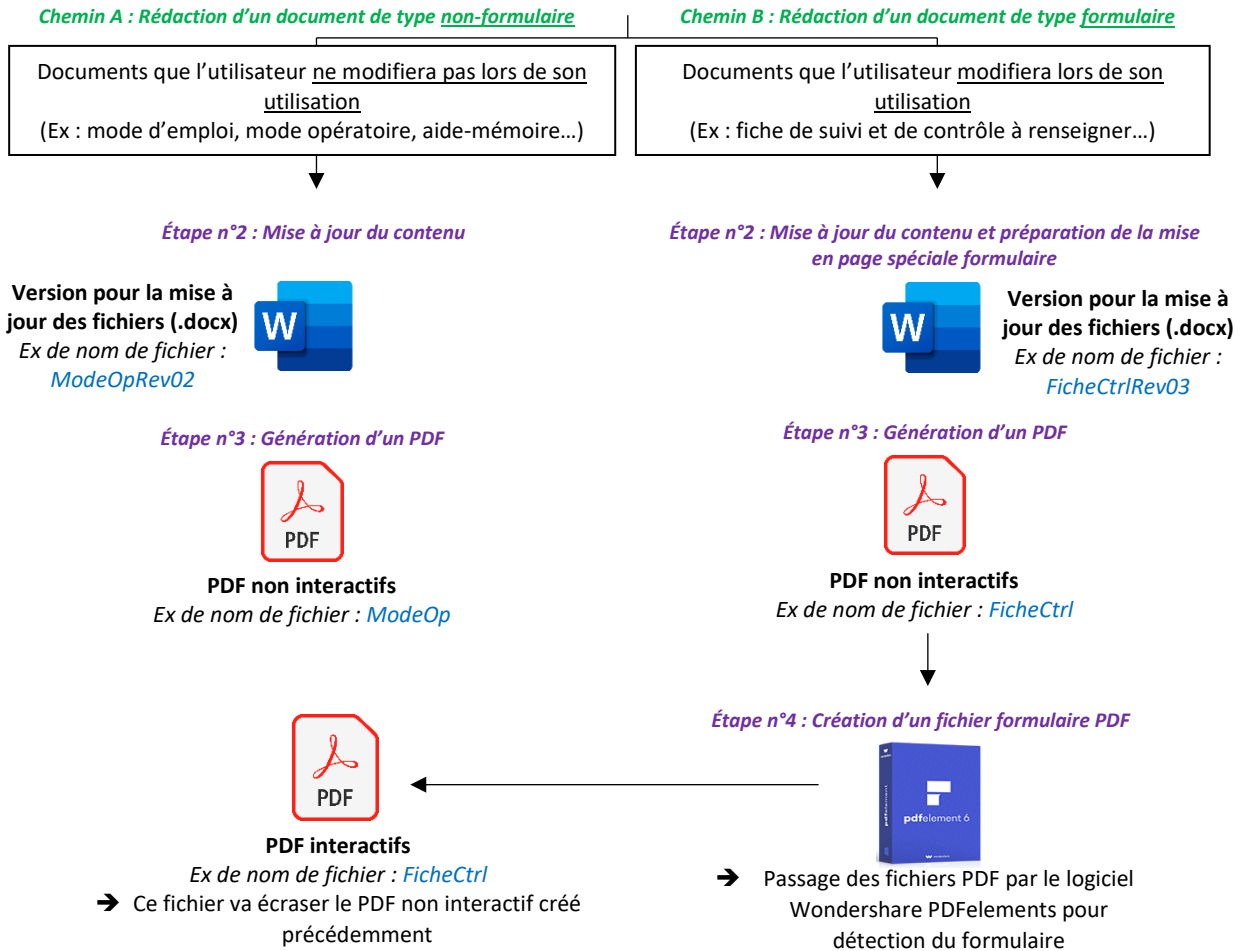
Chemin A : Rédaction d'un document de type non-formulaire

Documents que l'utilisateur ne modifiera pas lors de son utilisation
(Ex : mode d'emploi, mode opératoire, aide-mémoire…)

Étape n°2 : Mise à jour du contenu

Version pour la mise à jour des fichiers (.docx)
Ex de nom de fichier : ModeOpRev02

W

Étape n°3 : Génération d'un PDF

PDF

PDF non interactifs
Ex de nom de fichier : ModeOp

Chemin B : Rédaction d'un document de type formulaire

Documents que l'utilisateur modifiera lors de son utilisation
(Ex : fiche de suivi et de contrôle à renseigner…)

Étape n°2 : Mise à jour du contenu et préparation de la mise en page spéciale formulaire

W

Version pour la mise à jour des fichiers (.docx)
Ex de nom de fichier : FicheCtrlRev03

Étape n°3 : Génération d'un PDF

PDF

PDF non interactifs
Ex de nom de fichier : FicheCtrl

Étape n°4 : Création d'un fichier formulaire PDF

pdfelement 6

➔ Passage des fichiers PDF par le logiciel Wondershare PDFelements pour détection du formulaire

PDF

PDF interactifs
Ex de nom de fichier : FicheCtrl
➔ Ce fichier va écraser le PDF non interactif créé précédemment